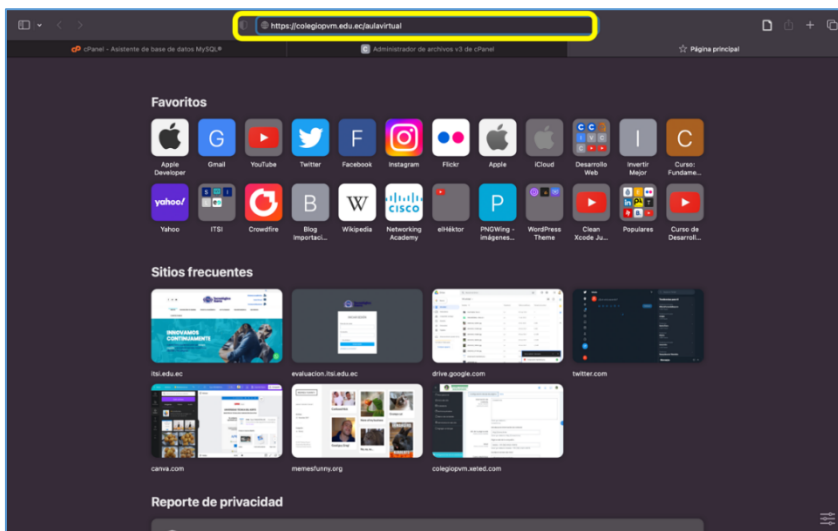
https://colegiopvm.edu.ec/aulavirtual

cPanel - Asistente de base de datos MySQL®

Administrador de archivos v3 de cPanel

Página principal

Favoritos

Apple Developer
Gmail
YouTube
Twitter
Facebook
Instagram
Flickr
Apple
iCloud
Desarrollo Web
Invertir Mejor
Curso: Fundame...

Yahoo
ITSI
Crowdfire
Blog importaci...
Wikipedia
Networking Academy
elHéktor
PNGWing - imágenes...
WordPress Theme
Clean Xcode Ju...
Populares
Curso de Desarroll...

Sitios frecuentes

INNOVAMOS CONTINUAMENTE

itsi.edu.ec
evaluacion.itsi.edu.ec
drive.google.com
twitter.com
canva.com
memesfunny.org
colegiopvm.xeled.com

Reporte de privacidad